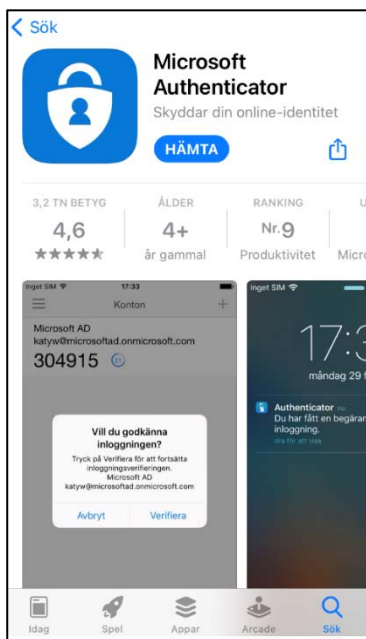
< Sök

Microsoft Authenticator

Skyddar din online-identitet

HÄMTA

3,2 TN BETYG
4,6
★★★★★

ÅLDER
4+
år gammal

RANKING
Nr.9
Produktivitet

U
Micro

Inget SIM 17:33
Konton
Microsoft AD
katyw@microsoftad.onmicrosoft.com
304915

Vill du godkänna inloggningen?
Tryck på Verifiera för att fortsätta inloggningsverifieringen.
Microsoft AD
katyw@microsoftad.onmicrosoft.com
Avbryt
Verifiera

Inget SIM
17:3
måndag 29
Authenticator nu
Du har fått en begäran
inloggning.
dra för att visa

Idag
Spel
Appar
Arcade
Sök